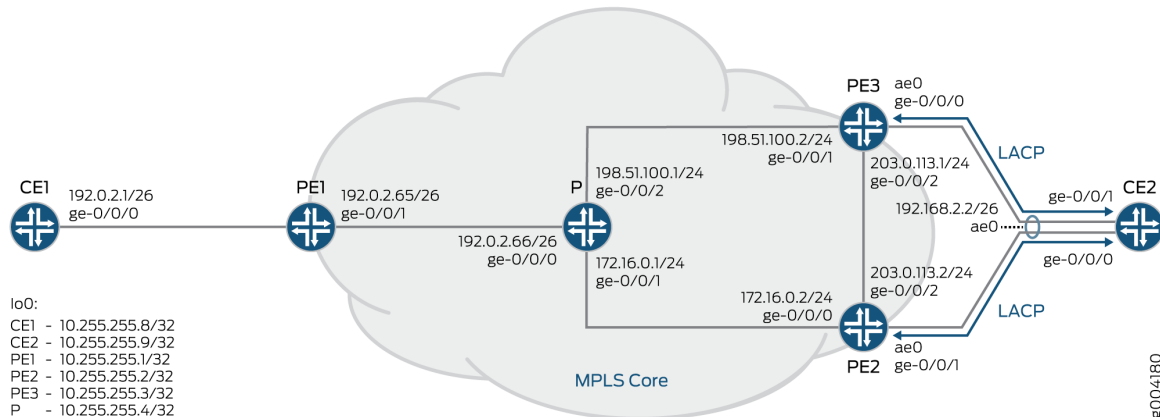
CE1
192.0.2.1/26
ge-0/0/0

PE1
192.0.2.65/26
ge-0/0/1

192.0.2.66/26
ge-0/0/0

P
198.51.100.1/24
ge-0/0/2

172.16.0.1/24
ge-0/0/1

198.51.100.2/24
ge-0/0/1

PE3
ae0
ge-0/0/0

LACP

203.0.113.1/24
ge-0/0/2

192.168.2.2/26
ae0

ge-0/0/1
CE2
ge-0/0/0

203.0.113.2/24
ge-0/0/2

172.16.0.2/24
ge-0/0/0

LACP

ae0
ge-0/0/1
PE2

MPLS Core

lo0:
CE1 - 10.255.255.8/32
CE2 - 10.255.255.9/32
PE1 - 10.255.255.1/32
PE2 - 10.255.255.2/32
PE3 - 10.255.255.3/32
P - 10.255.255.4/32

g004180